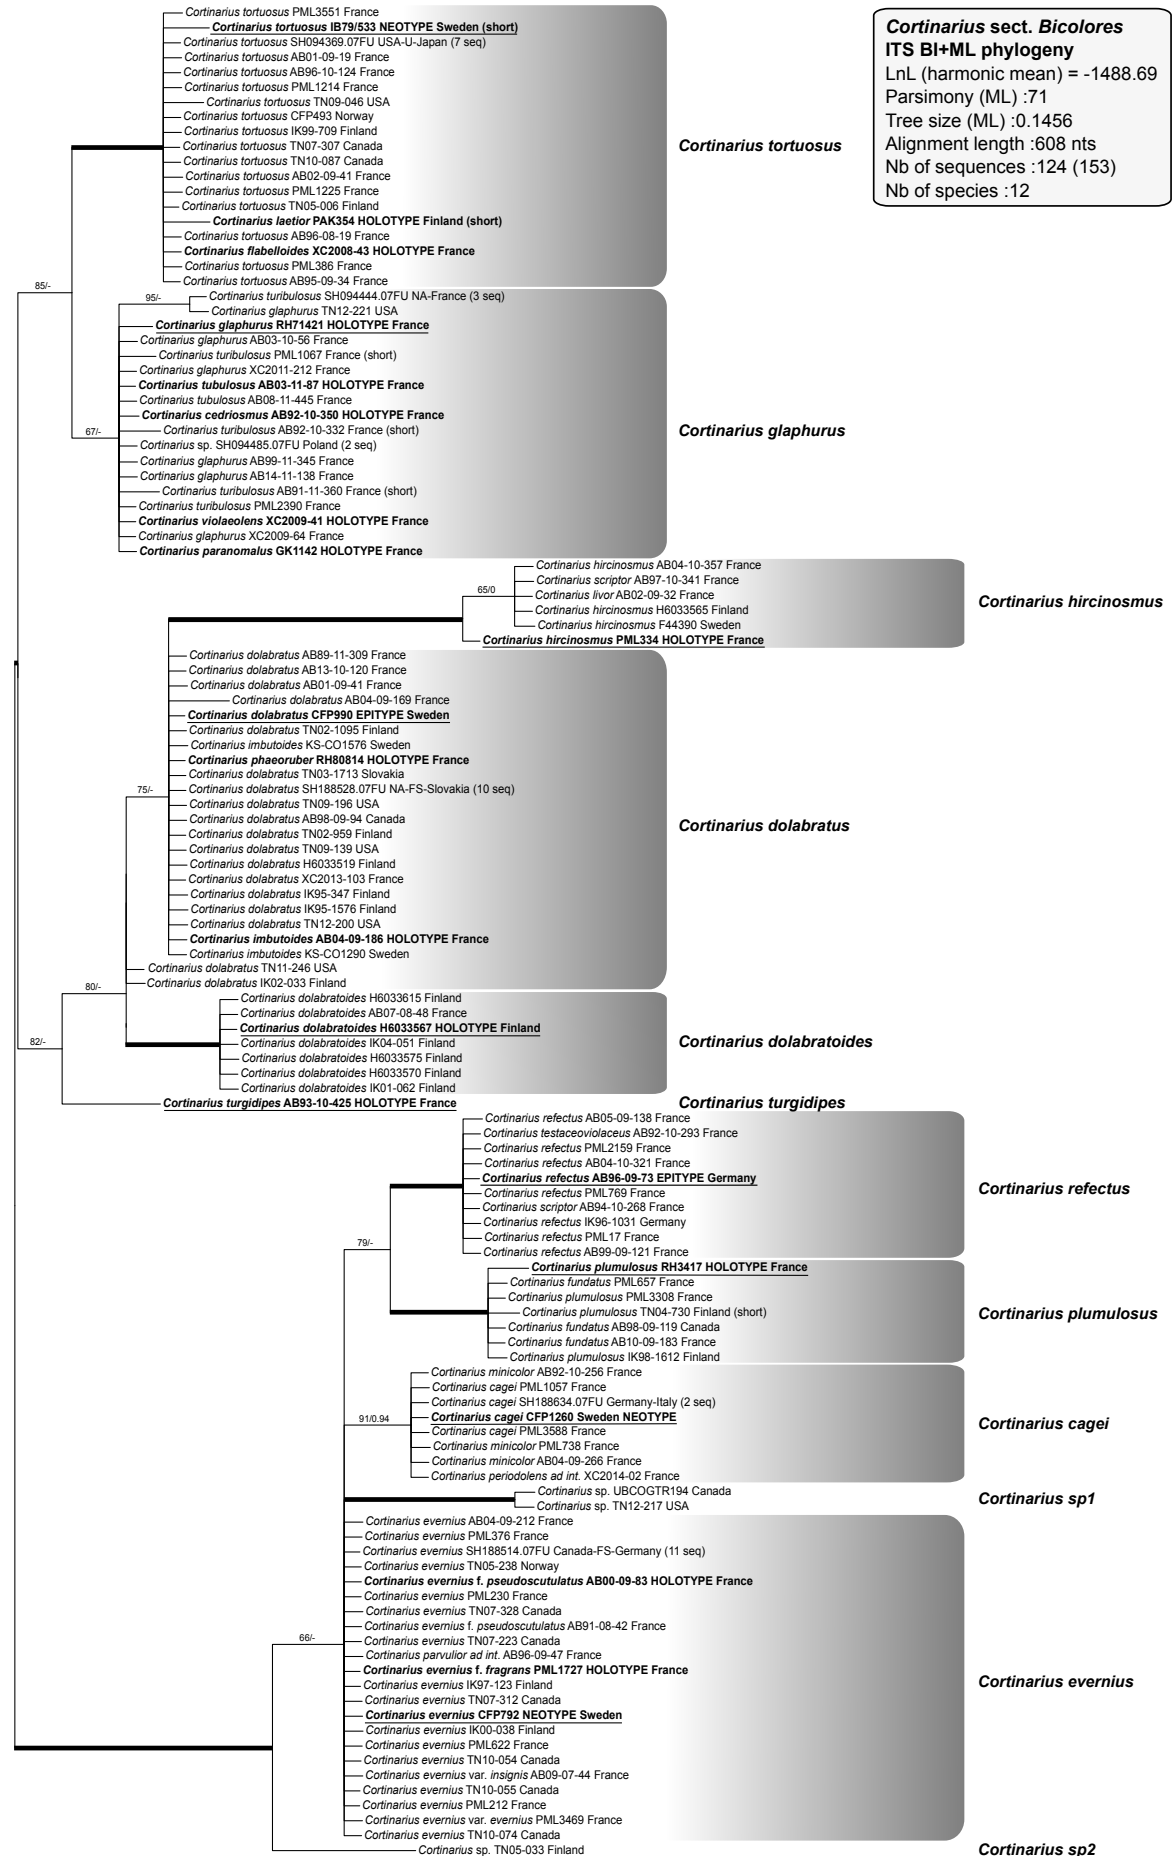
Cortinarius sect. Bicolores
ITS BI+ML phylogeny
LnL (harmonic mean) = -1488.69
Parsimony (ML) :71
Tree size (ML) :0.1456
Alignment length :608 nts
Nb of sequences :124 (153)
Nb of species :12

Cortinarius tortuosus PML3551 France
Cortinarius tortuosus IB79/533 NEOTYPE Sweden (short)
Cortinarius tortuosus SH094369.07FU USA-U-Japan (7 seq)
Cortinarius tortuosus AB01-09-19 France
Cortinarius tortuosus AB96-10-124 France
Cortinarius tortuosus PML1214 France
Cortinarius tortuosus TN09-046 USA
Cortinarius tortuosus CFP493 Norway
Cortinarius tortuosus IK99-709 Finland
Cortinarius tortuosus TN07-307 Canada
Cortinarius tortuosus TN10-087 Canada
Cortinarius tortuosus AB02-09-41 France
Cortinarius tortuosus PML1225 France
Cortinarius tortuosus TN05-006 Finland
Cortinarius laetior PAK354 HOLOTYPE Finland (short)
Cortinarius tortuosus AB96-08-19 France
Cortinarius flabelloides XC2008-43 HOLOTYPE France
Cortinarius tortuosus PML386 France
Cortinarius tortuosus AB95-09-34 France
Cortinarius tortuosus

85/-
95/-
Cortinarius turibulosus SH094444.07FU NA-France (3 seq)
Cortinarius glaphurus TN12-221 USA
Cortinarius glaphurus RH71421 HOLOTYPE France
Cortinarius glaphurus AB03-10-56 France
Cortinarius turibulosus PML1067 France (short)
Cortinarius glaphurus XC2011-212 France
Cortinarius tubulosus AB03-11-87 HOLOTYPE France
Cortinarius tubulosus AB08-11-445 France
Cortinarius cedriosmus AB92-10-350 HOLOTYPE France
Cortinarius turibulosus AB92-10-332 France (short)
67/-
Cortinarius sp. SH094485.07FU Poland (2 seq)
Cortinarius glaphurus AB99-11-345 France
Cortinarius glaphurus AB14-11-138 France
Cortinarius turibulosus AB91-11-360 France (short)
Cortinarius turibulosus PML2390 France
Cortinarius violaeolens XC2009-41 HOLOTYPE France
Cortinarius glaphurus XC2009-64 France
Cortinarius paranomalus GK1142 HOLOTYPE France
Cortinarius glaphurus

65/0
Cortinarius hircinosmus AB04-10-357 France
Cortinarius scriptor AB97-10-341 France
Cortinarius livor AB02-09-32 France
Cortinarius hircinosmus H6033565 Finland
Cortinarius hircinosmus F44390 Sweden
Cortinarius hircinosmus PML334 HOLOTYPE France
Cortinarius hircinosmus

Cortinarius dolabratus AB89-11-309 France
Cortinarius dolabratus AB13-10-120 France
Cortinarius dolabratus AB01-09-41 France
Cortinarius dolabratus AB04-09-169 France
Cortinarius dolabratus CFP990 EPITYPE Sweden
Cortinarius dolabratus TN02-1095 Finland
Cortinarius imbutoides KS-CO1576 Sweden
Cortinarius phaeoruber RH80814 HOLOTYPE France
Cortinarius dolabratus TN03-1713 Slovakia
75/-
Cortinarius dolabratus SH188528.07FU NA-FS-Slovakia (10 seq)
Cortinarius dolabratus TN09-196 USA
Cortinarius dolabratus AB98-09-94 Canada
Cortinarius dolabratus TN02-959 Finland
Cortinarius dolabratus TN09-139 USA
Cortinarius dolabratus H6033519 Finland
Cortinarius dolabratus XC2013-103 France
Cortinarius dolabratus IK95-347 Finland
Cortinarius dolabratus IK95-1576 Finland
Cortinarius dolabratus TN12-200 USA
Cortinarius imbutoides AB04-09-186 HOLOTYPE France
Cortinarius imbutoides KS-CO1290 Sweden
Cortinarius dolabratus TN11-246 USA
Cortinarius dolabratus IK02-033 Finland
Cortinarius dolabratus

80/-
Cortinarius dolabratoides H6033615 Finland
Cortinarius dolabratoides AB07-08-48 France
Cortinarius dolabratoides H6033567 HOLOTYPE Finland
82/-
Cortinarius dolabratoides IK04-051 Finland
Cortinarius dolabratoides H6033575 Finland
Cortinarius dolabratoides H6033570 Finland
Cortinarius dolabratoides IK01-062 Finland
Cortinarius dolabratoides
Cortinarius turgidipes AB93-10-425 HOLOTYPE France
Cortinarius turgidipes

Cortinarius refectus AB05-09-138 France
Cortinarius testaceoviolaceus AB92-10-293 France
Cortinarius refectus PML2159 France
Cortinarius refectus AB04-10-321 France
Cortinarius refectus AB96-09-73 EPITYPE Germany
Cortinarius refectus PML769 France
Cortinarius scriptor AB94-10-268 France
Cortinarius refectus IK96-1031 Germany
Cortinarius refectus PML17 France
79/-
Cortinarius refectus AB99-09-121 France
Cortinarius refectus

Cortinarius plumulosus RH3417 HOLOTYPE France
Cortinarius fundatus PML657 France
Cortinarius plumulosus PML3308 France
Cortinarius plumulosus TN04-730 Finland (short)
Cortinarius fundatus AB98-09-119 Canada
Cortinarius fundatus AB10-09-183 France
Cortinarius plumulosus IK98-1612 Finland
Cortinarius plumulosus

Cortinarius minicolor AB92-10-256 France
Cortinarius cagei PML1057 France
Cortinarius cagei SH188634.07FU Germany-Italy (2 seq)
91/0.94
Cortinarius cagei CFP1260 Sweden NEOTYPE
Cortinarius cagei PML3588 France
Cortinarius minicolor PML738 France
Cortinarius minicolor AB04-09-266 France
Cortinarius periodolens ad int. XC2014-02 France
Cortinarius cagei

Cortinarius sp. UBCOGTR194 Canada
Cortinarius sp. TN12-217 USA
Cortinarius sp1

Cortinarius evernius AB04-09-212 France
Cortinarius evernius PML376 France
Cortinarius evernius SH188514.07FU Canada-FS-Germany (11 seq)
Cortinarius evernius TN05-238 Norway
Cortinarius evernius f. pseudoscutulatus AB00-09-83 HOLOTYPE France
Cortinarius evernius PML230 France
Cortinarius evernius TN07-328 Canada
Cortinarius evernius f. pseudoscutulatus AB91-08-42 France
66/-
Cortinarius evernius TN07-223 Canada
Cortinarius parvulior ad int. AB96-09-47 France
Cortinarius evernius f. fragrans PML1727 HOLOTYPE France
Cortinarius evernius IK97-123 Finland
Cortinarius evernius TN07-312 Canada
Cortinarius evernius CFP792 NEOTYPE Sweden
Cortinarius evernius IK00-038 Finland
Cortinarius evernius PML622 France
Cortinarius evernius TN10-054 Canada
Cortinarius evernius var. insignis AB09-07-44 France
Cortinarius evernius TN10-055 Canada
Cortinarius evernius PML212 France
Cortinarius evernius var. evernius PML3469 France
Cortinarius evernius TN10-074 Canada
Cortinarius evernius
Cortinarius sp. TN05-033 Finland
Cortinarius sp2